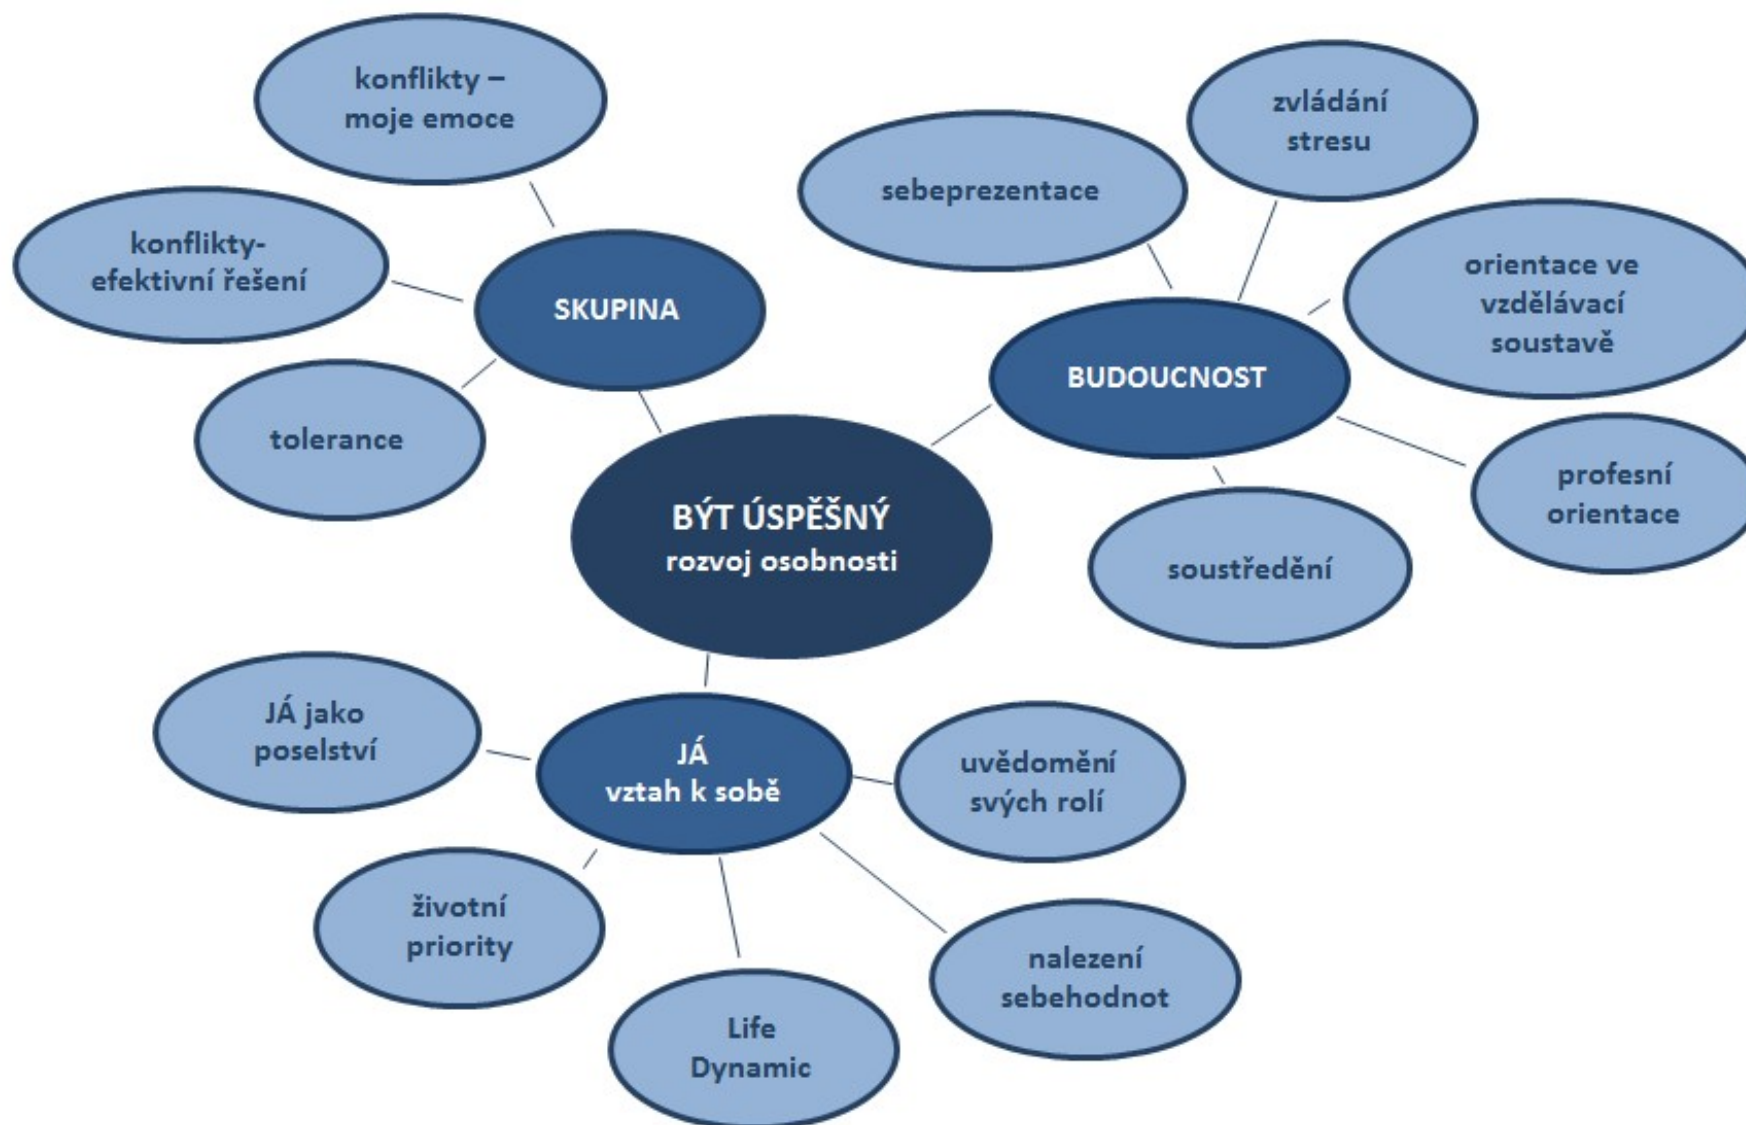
BÝT ÚSPĚŠNÝ
rozvoj osobnosti

SKUPINA

konflikty – moje emoce

konflikty-efektivní řešení

tolerance

BUDOUCNOST

sebeprezentace

zvládání stresu

orientace ve vzdělávací soustavě

profesní orientace

soustředění

JÁ
vztah k sobě

JÁ jako poselství

uvědomění svých rolí

životní priority

Life Dynamic

nalezení sebehodnot